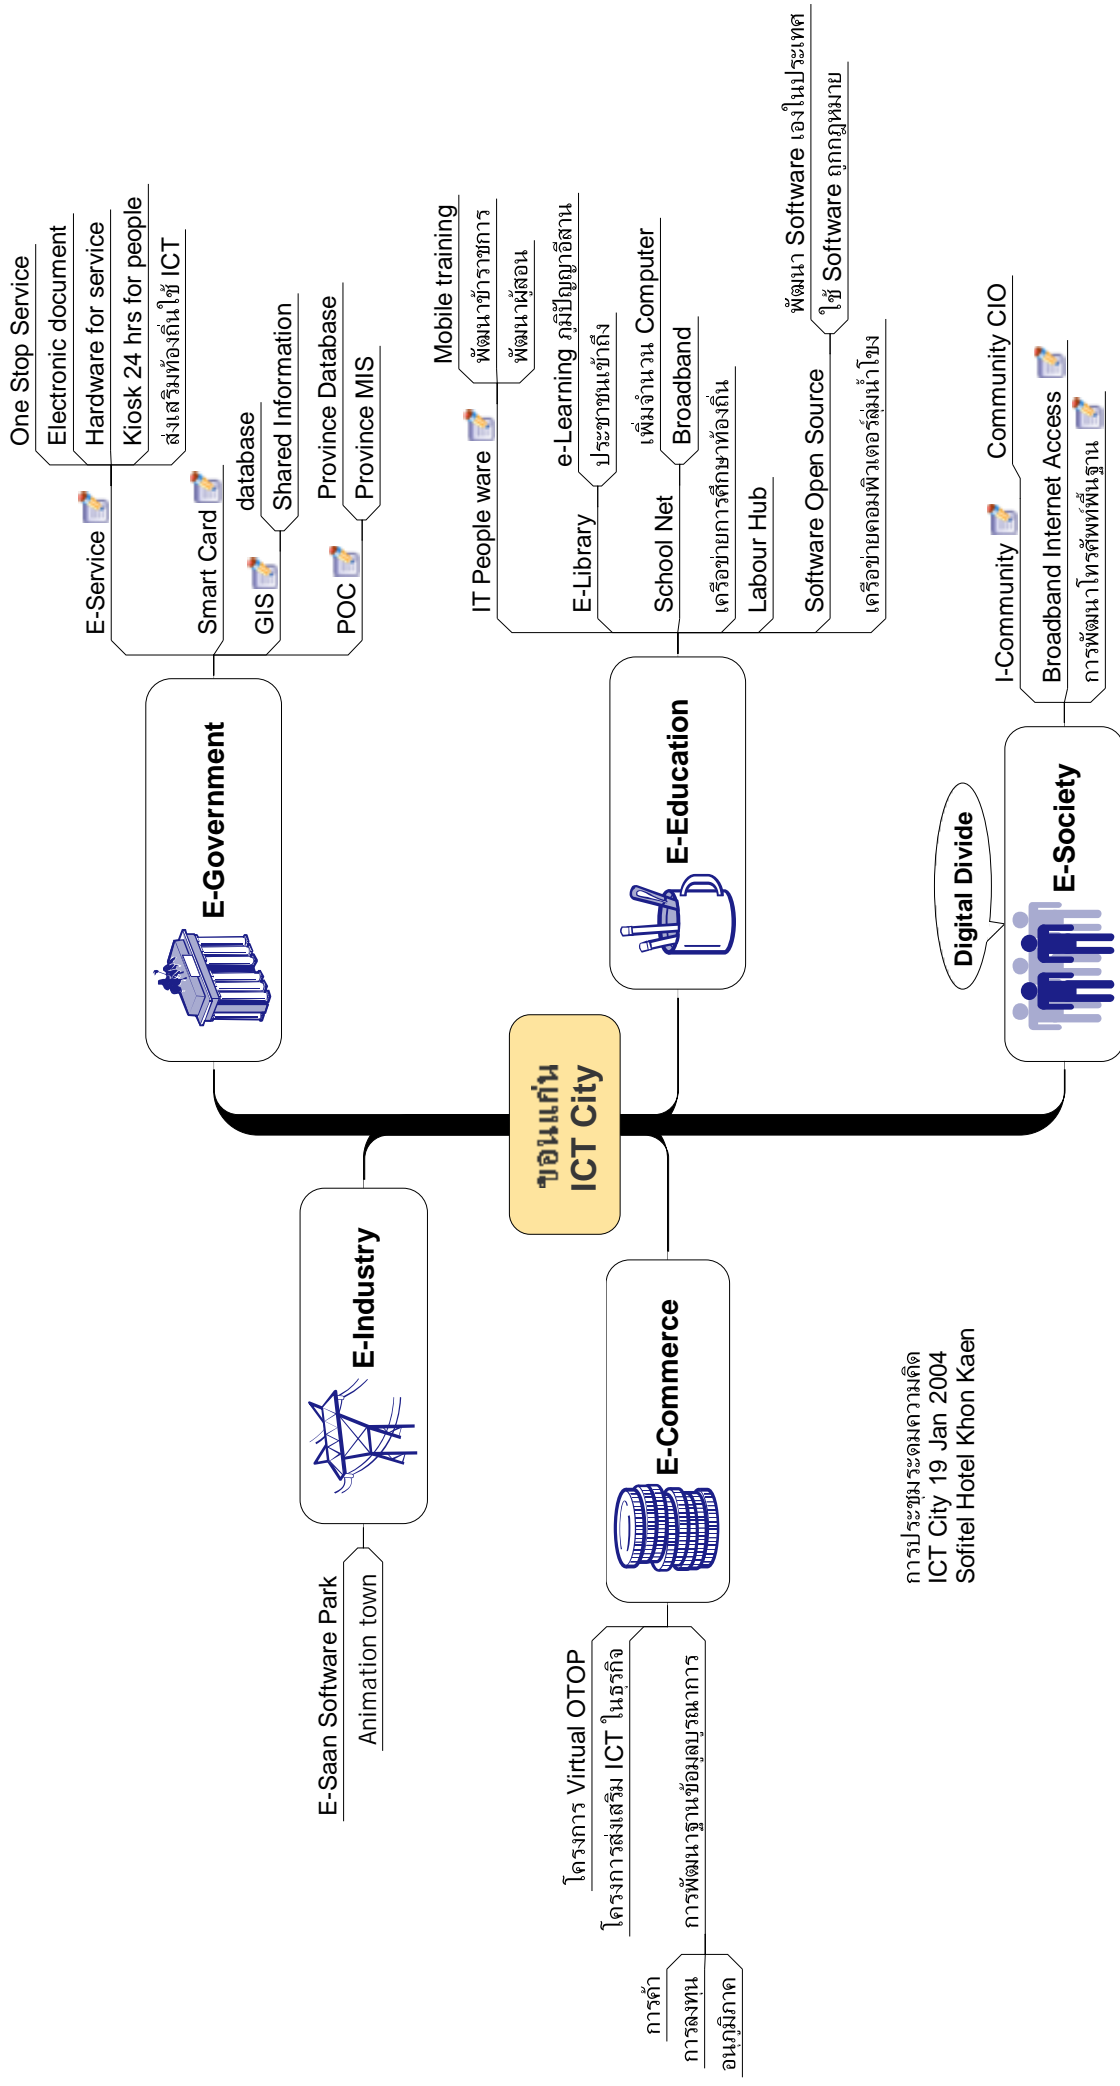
ขอนแก่น ICT City

E-Government

E-Service
One Stop Service
Electronic document
Hardware for service
Kiosk 24 hrs for people
ส่งเสริมท้องถิ่นใช้ ICT

Smart Card

GIS
database
Shared Information

POC
Province Database
Province MIS

E-Education

IT People ware
Mobile training
พัฒนาข้าราชการ
พัฒนาผู้สอน

E-Library
e-Learning ภูมิปัญญาอีสาน
ประชาชนเข้าถึง

School Net
เพิ่มจำนวน Computer
Broadband
เครือข่ายการศึกษาท้องถิ่น

Labour Hub

Software Open Source
พัฒนา Software เองในประเทศ
ใช้ Software ถูกกฎหมาย

เครือข่ายคอมพิวเตอร์ลุ่มน้ำโขง

E-Society

Digital Divide

I-Community
Community CIO

Broadband Internet Access

การพัฒนาโทรศัพท์พื้นฐาน

E-Industry

E-Saan Software Park
Animation town

E-Commerce

โครงการ Virtual OTOP
โครงการส่งเสริม ICT ในธุรกิจ
การพัฒนาฐานข้อมูลบูรณาการ
การค้า
การลงทุน
อนุภูมิภาค

การประชุมระดมความคิด
ICT City 19 Jan 2004
Sofitel Hotel Khon Kaen